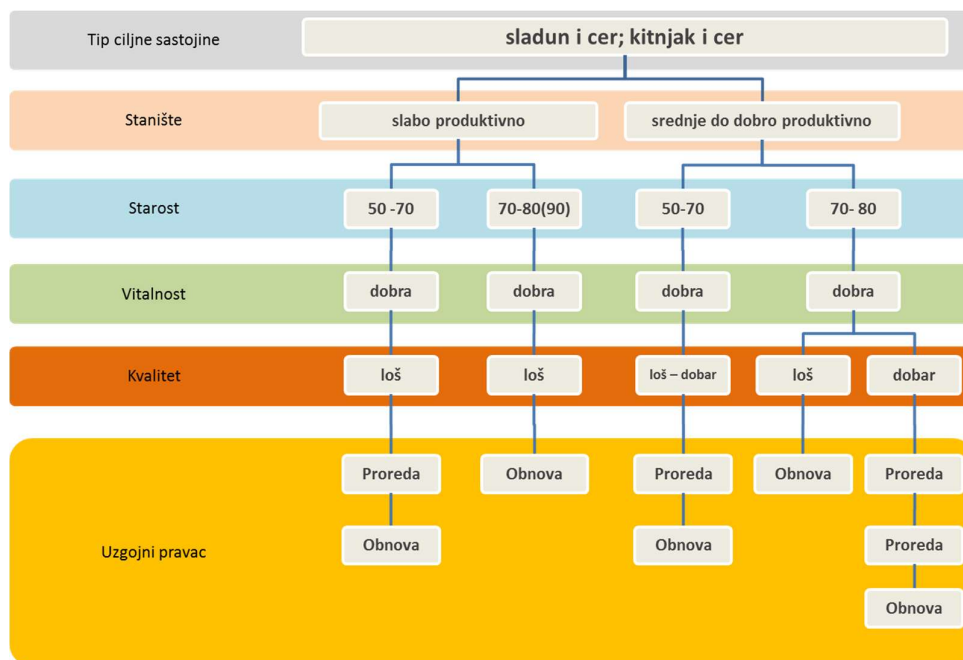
Tip ciljne sastojine
sladun i cer; kitnjak i cer

Stanište
slabo produktivno
srednje do dobro produktivno

Starost
50 -70
70-80(90)
50-70
70- 80

Vitalnost
dobra
dobra
dobra
dobra

Kvalitet
loš
loš
loš – dobar
loš
dobar

Uzgojni pravac
Proreda
Obnova
Obnova
Proreda
Obnova
Obnova
Proreda
Proreda
Obnova